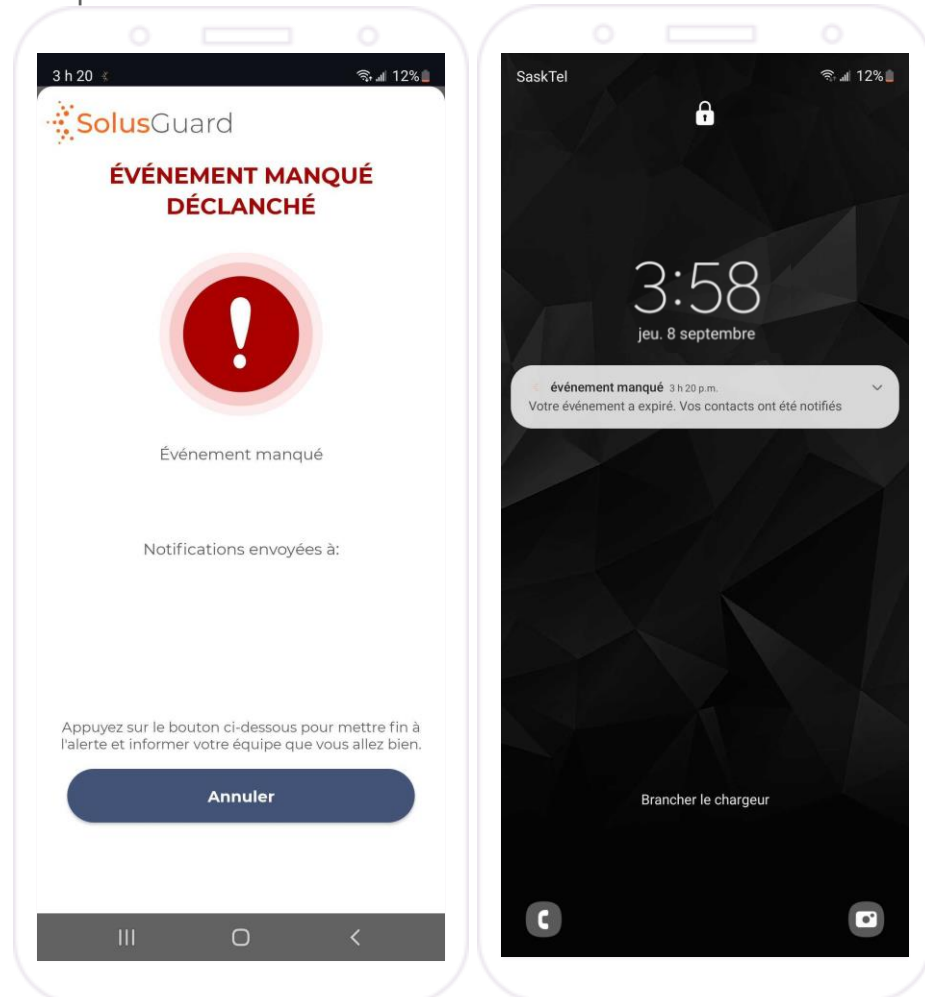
3 h 20
12%

SolusGuard

ÉVÉNEMENT MANQUÉ DÉCLANCHÉ

Événement manqué

Notifications envoyées à:

Appuyez sur le bouton ci-dessous pour mettre fin à l'alerte et informer votre équipe que vous allez bien.

Annuler

SaskTel
12%

3:58
jeu. 8 septembre

événement manqué 3 h 20 p.m.
Votre événement a expiré. Vos contacts ont été notifiés

Brancher le chargeur